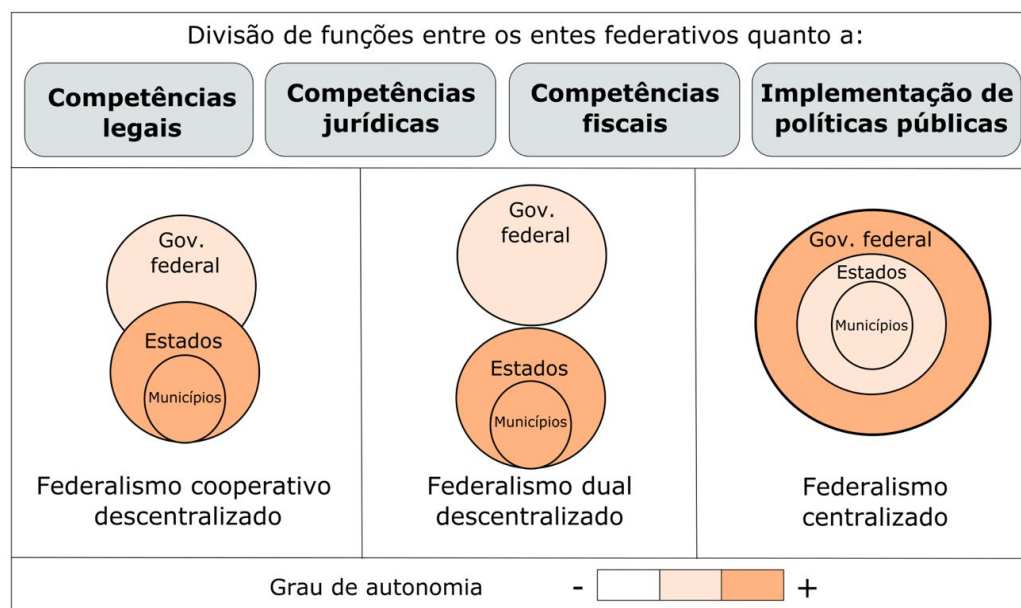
Divisão de funções entre os entes federativos quanto a:

Competências legais

Competências jurídicas

Competências fiscais

Implementação de políticas públicas

Gov. federal

Estados

Municípios

Federalismo cooperativo descentralizado

Gov. federal

Estados

Municípios

Federalismo dual descentralizado

Gov. federal

Estados

Municípios

Federalismo centralizado

Grau de autonomia - +